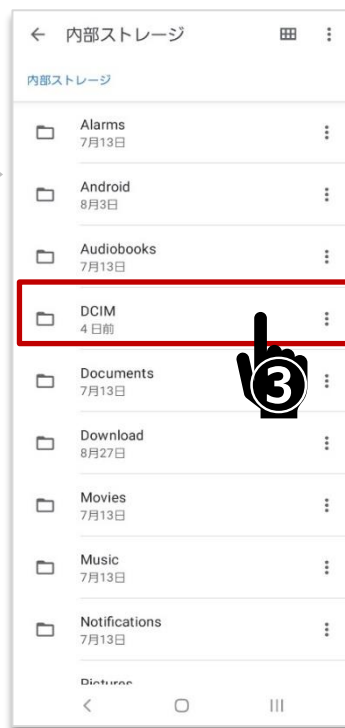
← 内部ストレージ

内部ストレージ

Alarms
7月13日

Android
8月3日

Audiobooks
7月13日

DCIM
4日前

③

Documents
7月13日

Download
8月27日

Movies
7月13日

Music
7月13日

Notifications
7月13日

Pictures